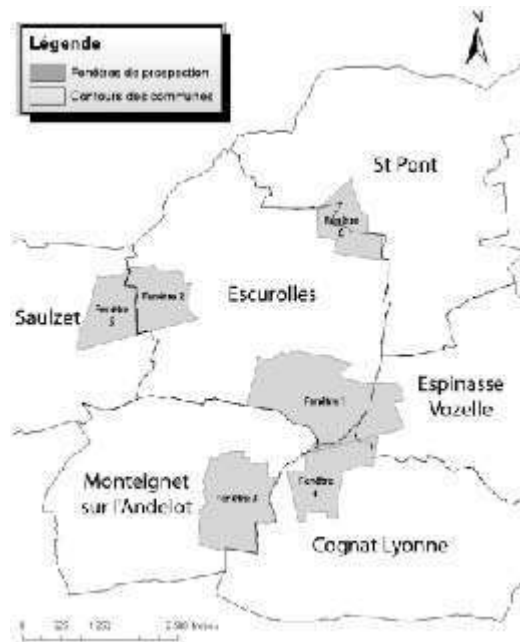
Légende
Fenêtres de prospection
Contours des communes

N

St Pont

Fenêtre 6

Saulzet

Fenêtre 5

Fenêtre 2

Escurolles

Fenêtre 1

Espinasse Vozelle

Monteignet sur l'Andelot

Fenêtre 3

Fenêtre 4

Cognat Lyonne

0 325 1 300 2 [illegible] Mètres